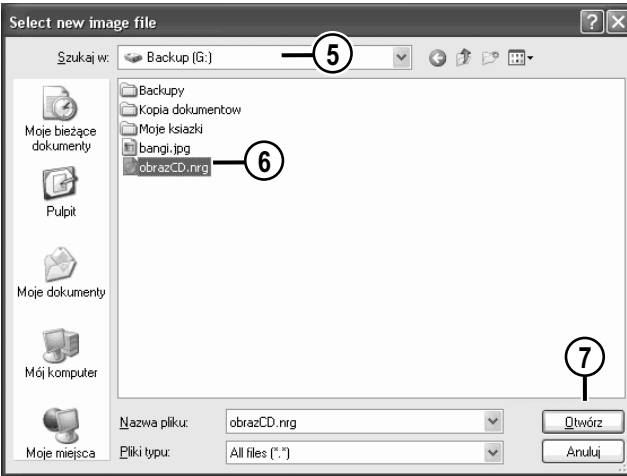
Select new image file

?

Szukaj w: Backup (G:)

5

Backupy
Kopia dokumentow
Moje ksiazki
bangi.jpg
obrazCD.nrg

6

Moje bieżące dokumenty

Pulpit

Moje dokumenty

Mój komputer

Moje miejsca

7

Nazwa pliku: obrazCD.nrg

Pliki typu: All files (*.*)

Otwórz

Anuluj